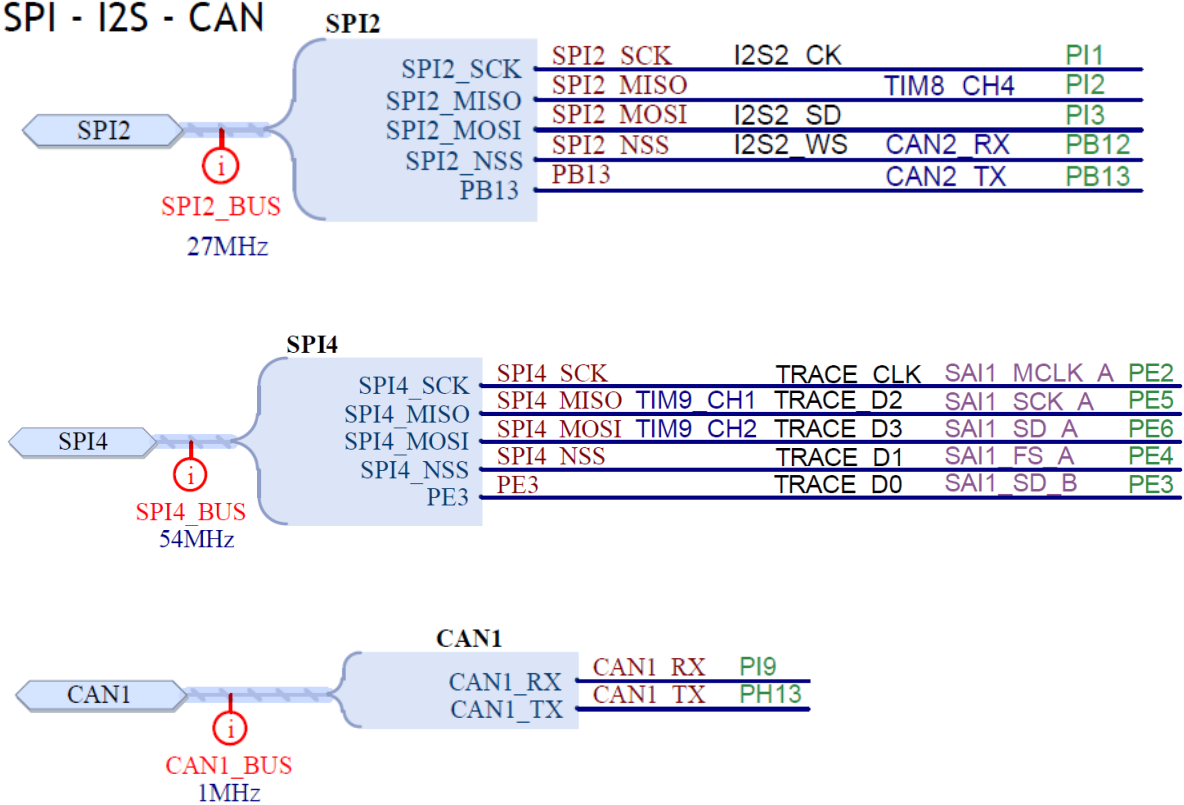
SPI - I2S - CAN

SPI2

SPI2
i
SPI2_BUS
27MHz

SPI2_SCK
SPI2_MISO
SPI2_MOSI
SPI2_NSS
PB13

| | | | |
|---|---|---|---|
| SPI2_SCK | I2S2_CK | | PI1 |
| SPI2_MISO | | TIM8_CH4 | PI2 |
| SPI2_MOSI | I2S2_SD | | PI3 |
| SPI2_NSS | I2S2_WS | CAN2_RX | PB12 |
| PB13 | | CAN2_TX | PB13 |

SPI4

SPI4
i
SPI4_BUS
54MHz

SPI4_SCK
SPI4_MISO
SPI4_MOSI
SPI4_NSS
PE3

| | | | | |
|---|---|---|---|---|
| SPI4_SCK | | TRACE_CLK | SAI1_MCLK_A | PE2 |
| SPI4_MISO | TIM9_CH1 | TRACE_D2 | SAI1_SCK_A | PE5 |
| SPI4_MOSI | TIM9_CH2 | TRACE_D3 | SAI1_SD_A | PE6 |
| SPI4_NSS | | TRACE_D1 | SAI1_FS_A | PE4 |
| PE3 | | TRACE_D0 | SAI1_SD_B | PE3 |

CAN1

CAN1
i
CAN1_BUS
1MHz

CAN1_RX
CAN1_TX

| | |
|---|---|
| CAN1_RX | PI9 |
| CAN1_TX | PH13 |